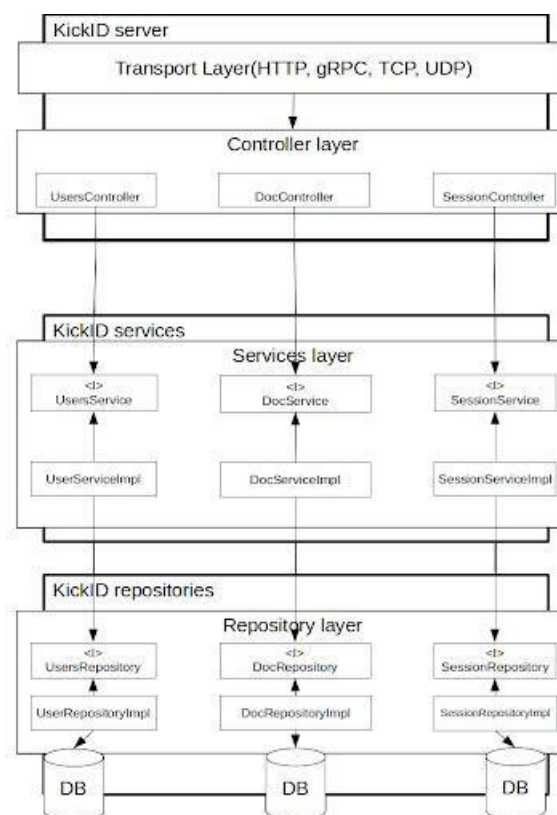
KickID server

Transport Layer(HTTP, gRPC, TCP, UDP)

Controller layer

UsersController

DocController

SessionController

KickID services

Services layer

<I>
UsersService

<I>
DocService

<I>
SessionService

UserServiceImpl

DocServiceImpl

SessionServiceImpl

KickID repositories

Repository layer

<I>
UsersRepository

<I>
DocRepository

<I>
SessionRepository

UserRepositoryImpl

DocRepositoryImpl

SessionRepositoryImpl

DB

DB

DB